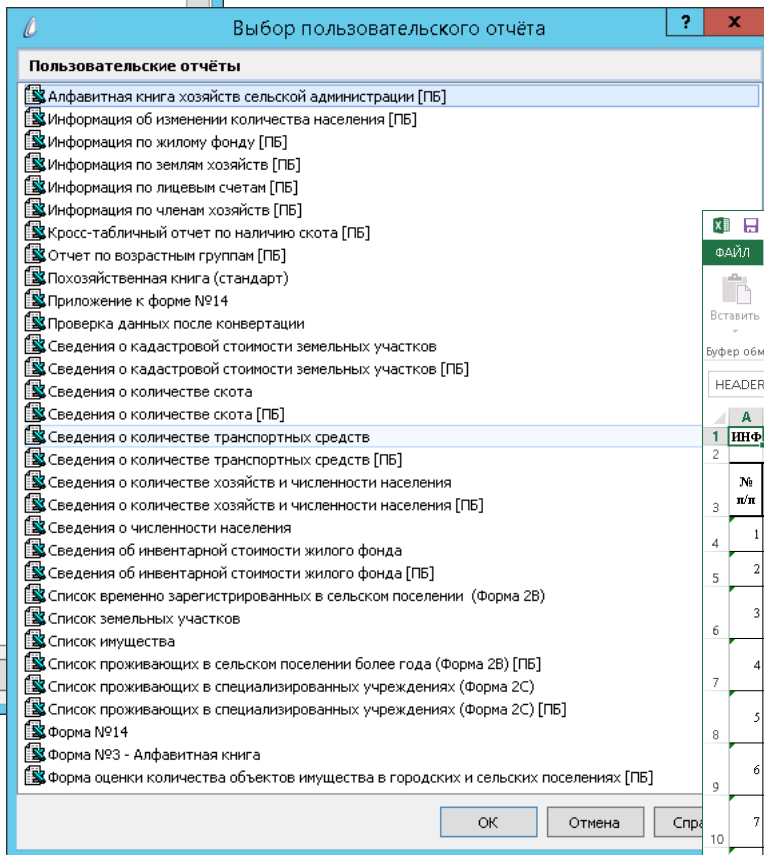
Выбор пользовательского отчёта
?
x
Пользовательские отчёты
Алфавитная книга хозяйств сельской администрации [ПБ]
Информация об изменении количества населения [ПБ]
Информация по жилому фонду [ПБ]
Информация по землям хозяйств [ПБ]
Информация по лицевым счетам [ПБ]
Информация по членам хозяйств [ПБ]
Кросс-табличный отчет по наличию скота [ПБ]
Отчет по возрастным группам [ПБ]
Похозяйственная книга (стандарт)
Приложение к форме №14
Проверка данных после конвертации
Сведения о кадастровой стоимости земельных участков
Сведения о кадастровой стоимости земельных участков [ПБ]
Сведения о количестве скота
Сведения о количестве скота [ПБ]
Сведения о количестве транспортных средств
Сведения о количестве транспортных средств [ПБ]
Сведения о количестве хозяйств и численности населения
Сведения о количестве хозяйств и численности населения [ПБ]
Сведения о численности населения
Сведения об инвентарной стоимости жилого фонда
Сведения об инвентарной стоимости жилого фонда [ПБ]
Список временно зарегистрированных в сельском поселении (Форма 2В)
Список земельных участков
Список имущества
Список проживающих в сельском поселении более года (Форма 2В) [ПБ]
Список проживающих в специализированных учреждениях (Форма 2С)
Список проживающих в специализированных учреждениях (Форма 2С) [ПБ]
Форма №14
Форма №3 - Алфавитная книга
Форма оценки количества объектов имущества в городских и сельских поселениях [ПБ]
ОК
Отмена
Спра
ФАЙЛ
Вставить
Буфер обм
HEADER
A
1 ИНФ
2
3 № п/п
4 1
5 2
6 3
7 4
8 5
9 6
10 7